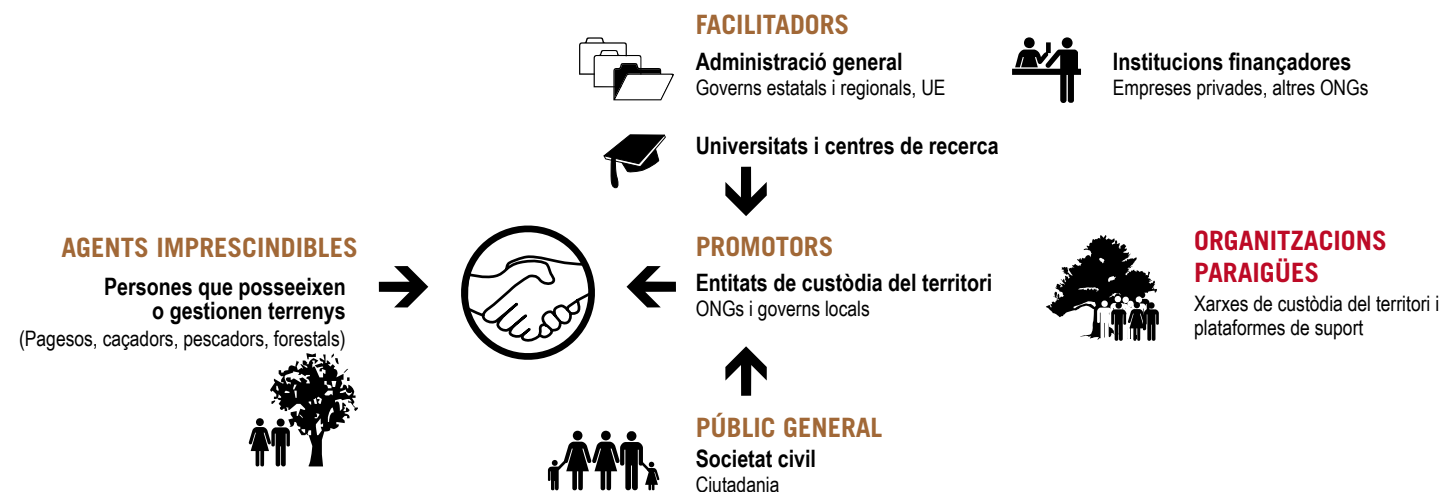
FACILITADORS

Administració general
Governs estatals i regionals, UE

Institucions finançadores
Empreses privades, altres ONGs

Universitats i centres de recerca

AGENTS IMPRESCINDIBLES

Persones que posseeixen o gestionen terrenys
(Pagesos, caçadors, pescadors, forestals)

PROMOTORS

Entitats de custòdia del territori
ONGs i governs locals

ORGANITZACIONS PARAIGÜES

Xarxes de custòdia del territori i plataformes de suport

PÚBLIC GENERAL

Societat civil
Ciutadania